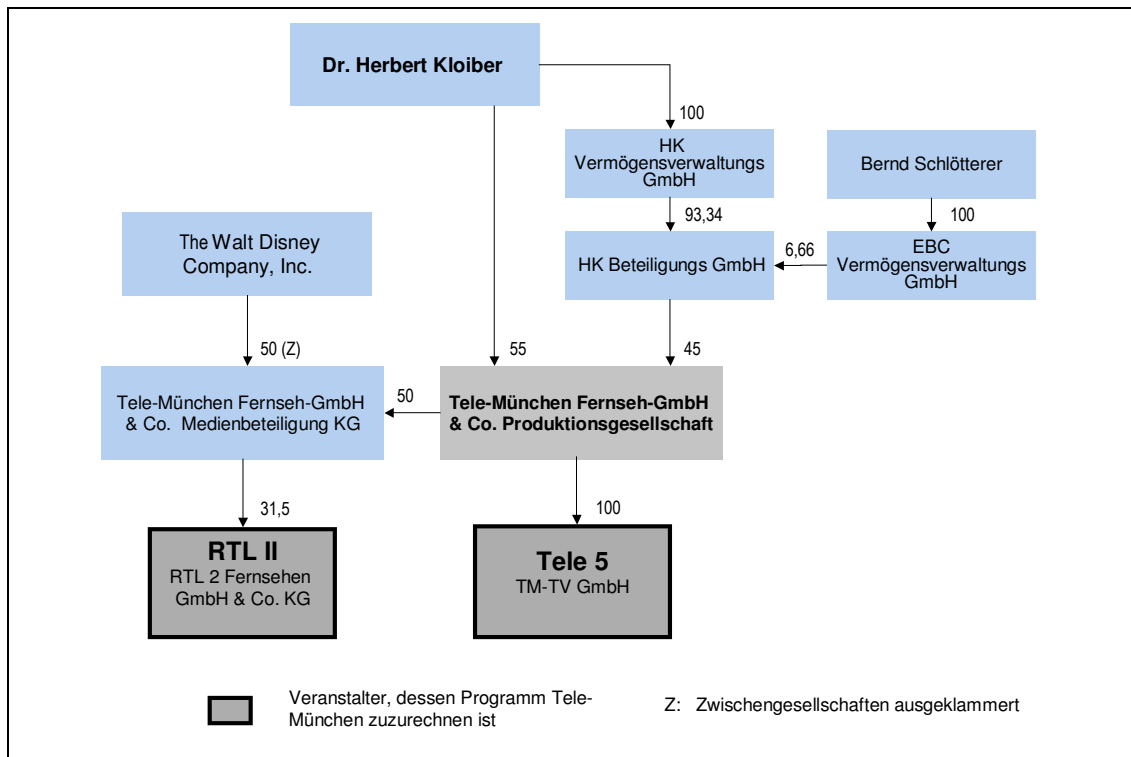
Dr. Herbert Kloiber

100

HK Vermögensverwaltungs GmbH

Bernd Schlötterer

93,34

100

The Walt Disney Company, Inc.

6,66

HK Beteiligungs GmbH

EBC Vermögensverwaltungs GmbH

50 (Z)

55

45

Tele-München Fernseh-GmbH & Co. Medienbeteiligung KG

50

Tele-München Fernseh-GmbH & Co. Produktionsgesellschaft

31,5

100

RTL II
RTL 2 Fernsehen GmbH & Co. KG

Tele 5
TM-TV GmbH

Veranstalter, dessen Programm Tele-München zuzurechnen ist

Z: Zwischengesellschaften ausgeklammert